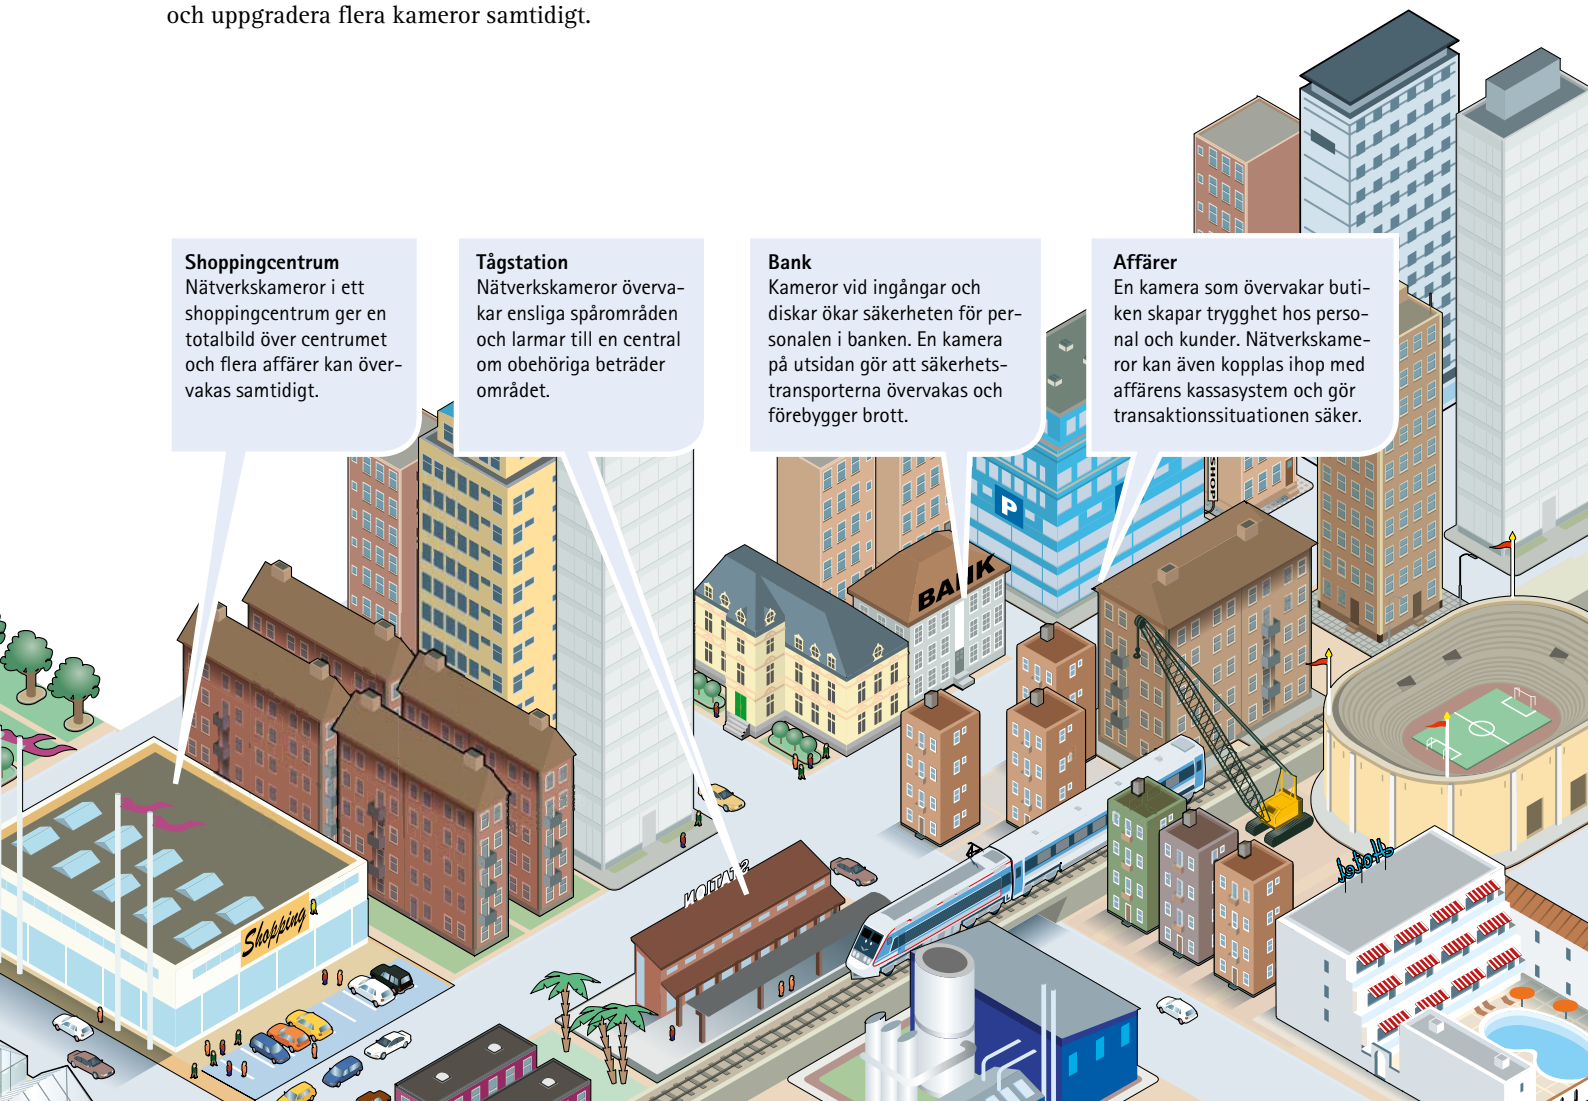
och uppgradera flera kameror samtidigt.

Shoppingcentrum
Nätverkskameror i ett shoppingcentrum ger en totalbild över centrumet och flera affärer kan övervakas samtidigt.

Tågstation
Nätverkskameror övervakar ensliga spårområden och larmar till en central om obehöriga beträder området.

Bank
Kameror vid ingångar och diskar ökar säkerheten för personalen i banken. En kamera på utsidan gör att säkerhetstransporterna övervakas och förebygger brott.

Affärer
En kamera som övervakar butiken skapar trygghet hos personal och kunder. Nätverkskameror kan även kopplas ihop med affärens kassasystem och gör transaktionssituationen säker.

BANK

P

Shopping

STATION

Hotell